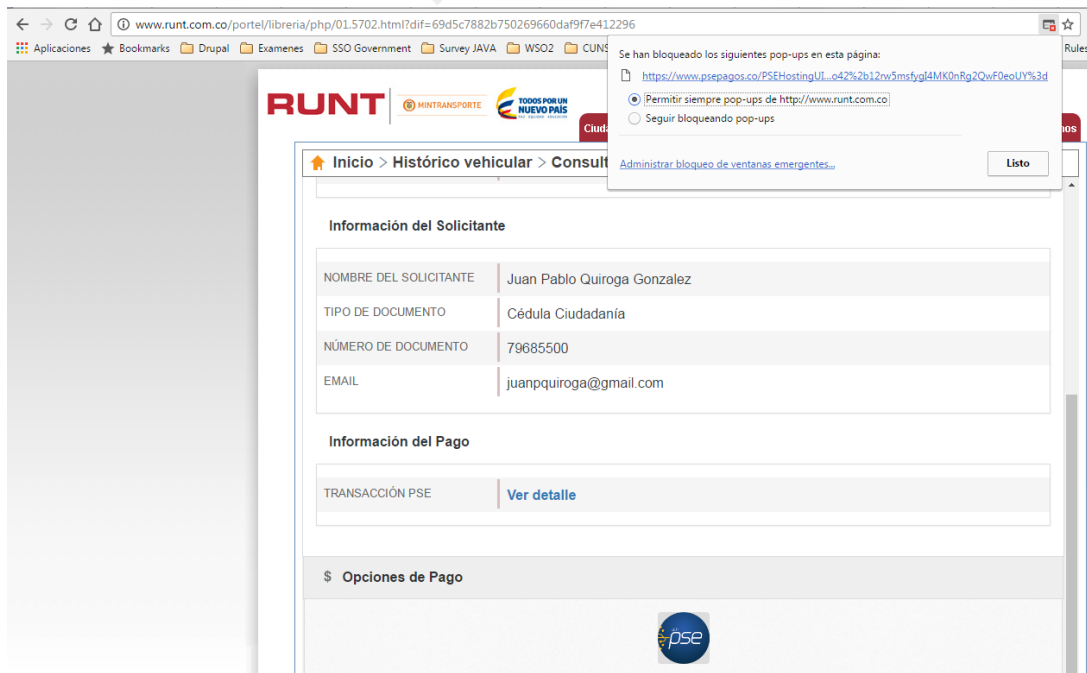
www.runt.com.co/portel/libreria/php/01.5702.html?dif=69d5c7882b750269660daf9f7e412296

Aplicaciones Bookmarks Drupal Examenes SSO Government Survey JAVA WSO2 CUNS Rules

Se han bloqueado los siguientes pop-ups en esta página:

https://www.psepagos.co/PSEHostingUI...o42%2b12rw5msfygI4MK0nRg2QwF0eoUY%3d

Permitir siempre pop-ups de http://www.runt.com.co

Seguir bloqueando pop-ups

Administrar bloqueo de ventanas emergentes...

Listo

RUNT MINTRANSPORTE TODOS POR UN NUEVO PAÍS PAZ EQUIDAD EDUCACIÓN

Ciuda nos

Inicio > Histórico vehicular > Consult

Información del Solicitante

| | |
|---|---|
| NOMBRE DEL SOLICITANTE | Juan Pablo Quiroga Gonzalez |
| TIPO DE DOCUMENTO | Cédula Ciudadanía |
| NÚMERO DE DOCUMENTO | 79685500 |
| EMAIL | juanpquiroga@gmail.com |

Información del Pago

| | |
|---|---|
| TRANSACCIÓN PSE | Ver detalle |

$ Opciones de Pago

pse